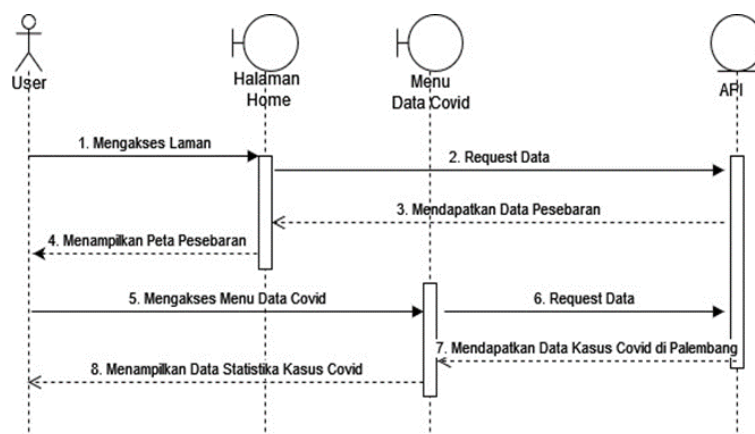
User

Halaman Home

Menu Data Covid

API

1. Mengakses Laman

2. Request Data

3. Mendapatkan Data Pesebaran

4. Menampilkan Peta Pesebaran

5. Mengakses Menu Data Covid

6. Request Data

7. Mendapatkan Data Kasus Covid di Palembang

8. Menampilkan Data Statistika Kasus Covid